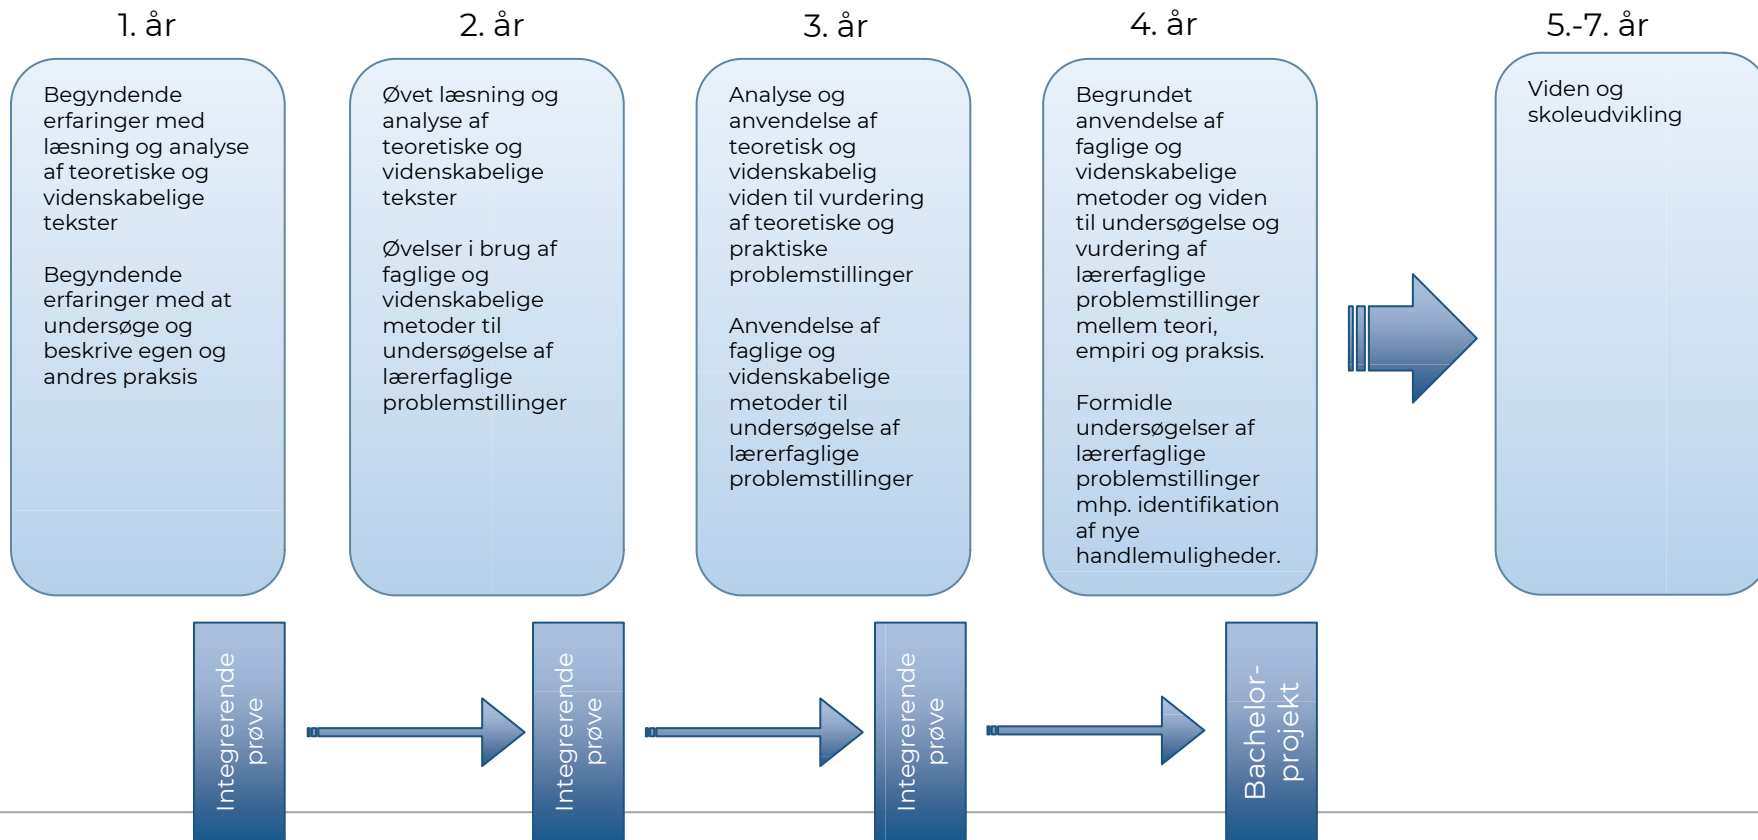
1. år

Begyndende erfaringer med læsning og analyse af teoretiske og videnskabelige tekster

Begyndende erfaringer med at undersøge og beskrive egen og andres praksis

2. år

Øvet læsning og analyse af teoretiske og videnskabelige tekster

Øvelser i brug af faglige og videnskabelige metoder til undersøgelse af lærerfaglige problemstillinger

3. år

Analyse og anvendelse af teoretisk og videnskabelig viden til vurdering af teoretiske og praktiske problemstillinger

Anvendelse af faglige og videnskabelige metoder til undersøgelse af lærerfaglige problemstillinger

4. år

Begrundet anvendelse af faglige og videnskabelige metoder og viden til undersøgelse og vurdering af lærerfaglige problemstillinger mellem teori, empiri og praksis.

Formidle undersøgelser af lærerfaglige problemstillinger mhp. identifikation af nye handlemuligheder.

5.-7. år

Viden og skoleudvikling

Integrerende prøve

Integrerende prøve

Integrerende prøve

Bachelor-projekt